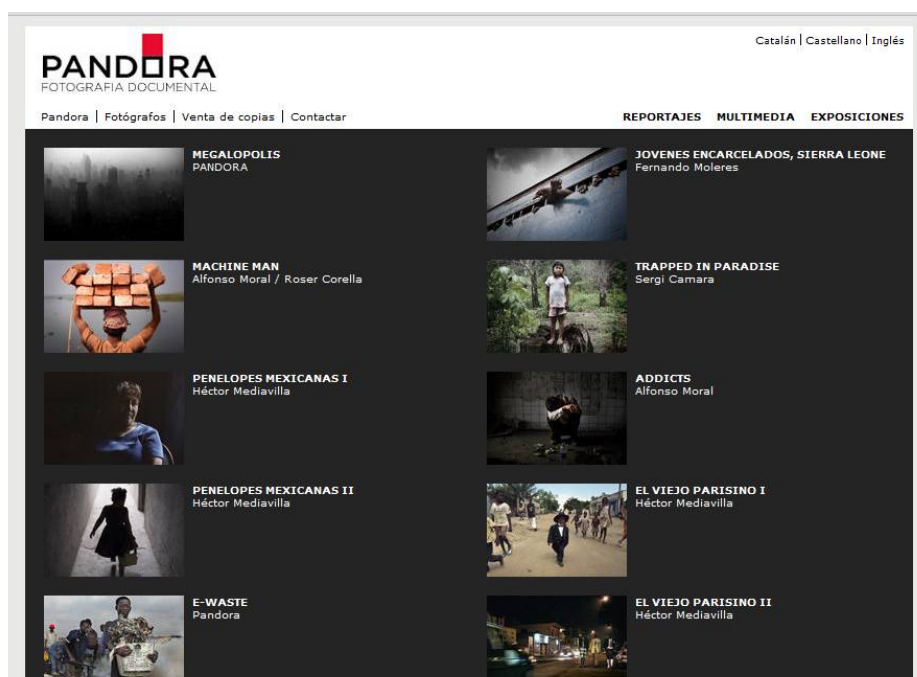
Catalán | Castellano | Inglés

PANDORA
FOTOGRAFIA DOCUMENTAL

Pandora | Fotógrafos | Venta de copias | Contactar

REPORTAJES MULTIMEDIA EXPOSICIONES

MEGALOPOLIS
PANDORA

JOVENES ENCARCELADOS, SIERRA LEONE
Fernando Moleres

MACHINE MAN
Alfonso Moral / Roser Corella

TRAPPED IN PARADISE
Sergi Camara

PENELOPES MEXICANAS I
Héctor Mediavilla

ADDICTS
Alfonso Moral

PENELOPES MEXICANAS II
Héctor Mediavilla

EL VIEJO PARISINO I
Héctor Mediavilla

E-WASTE
Pandora

EL VIEJO PARISINO II
Héctor Mediavilla